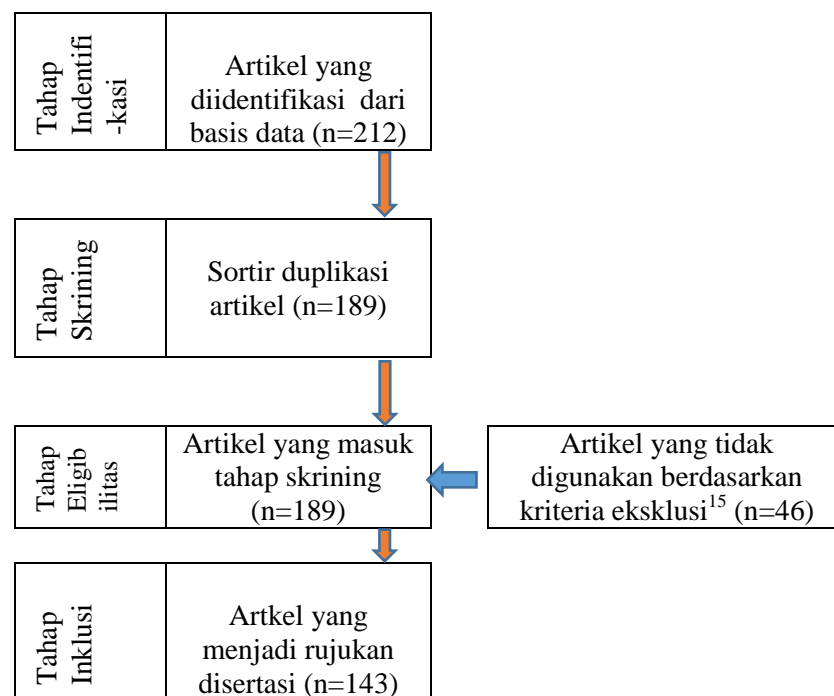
Tahap Indentifi -kasi

Artikel yang diidentifikasi dari basis data (n=212)

Tahap Skrining

Sortir duplikasi artikel (n=189)

Tahap Eligib ilitas

Artikel yang masuk tahap skrining (n=189)

Artikel yang tidak digunakan berdasarkan kriteria eksklusi$^{15}$ (n=46)

Tahap Inklusi

Artkel yang menjadi rujukan disertasi (n=143)